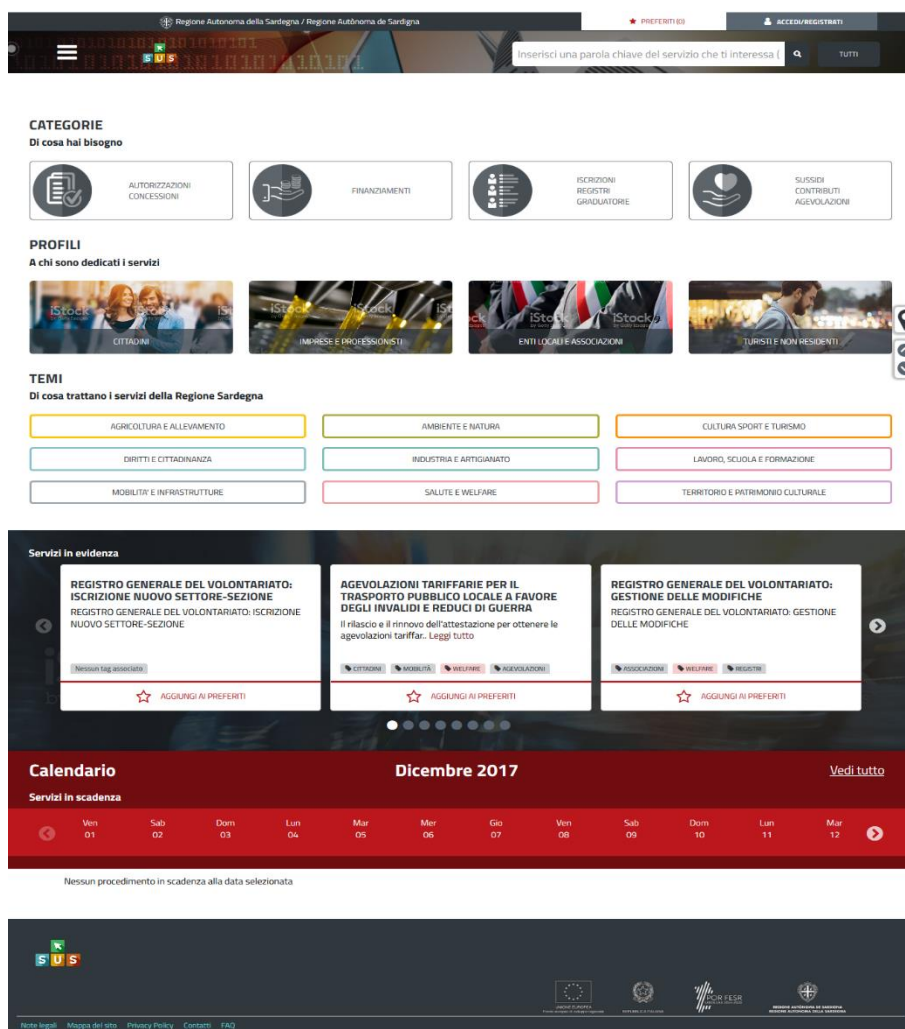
Regione Autonoma della Sardegna / Regione Autònoma de Sardigna

PREFERITI (0)

ACCEDI/REGISTRATI

SUS

Inserisci una parola chiave del servizio che ti interessa (

TUTTI

CATEGORIE
Di cosa hai bisogno

AUTORIZZAZIONI CONCESSIONI

FINANZIAMENTI

ISCRIZIONI REGISTRI GRADUATORIE

SUSSIDI CONTRIBUTI AGEVOLAZIONI

PROFILI
A chi sono dedicati i servizi

CITTADINI

IMPRESE E PROFESSIONISTI

ENTI LOCALI E ASSOCIAZIONI

TURISTI E NON RESIDENTI

TEMI
Di cosa trattano i servizi della Regione Sardegna

| AGRICOLTURA E ALLEVAMENTO | AMBIENTE E NATURA | CULTURA SPORT E TURISMO |
|---|---|---|
| DIRITTI E CITTADINANZA | INDUSTRIA E ARTIGIANATO | LAVORO, SCUOLA E FORMAZIONE |
| MOBILITA' E INFRASTRUTTURE | SALUTE E WELFARE | TERRITORIO E PATRIMONIO CULTURALE |

Servizi in evidenza

REGISTRO GENERALE DEL VOLONTARIATO: ISCRIZIONE NUOVO SETTORE-SEZIONE
REGISTRO GENERALE DEL VOLONTARIATO: ISCRIZIONE NUOVO SETTORE-SEZIONE
Nessun tag associato
AGGIUNGI AI PREFERITI

AGEVOLAZIONI TARIFFARIE PER IL TRASPORTO PUBBLICO LOCALE A FAVORE DEGLI INVALIDI E REDUCI DI GUERRA
Il rilascio e il rinnovo dell'attestazione per ottenere le agevolazioni tariffar.. Leggi tutto
CITTADINI MOBILITÀ WELFARE AGEVOLAZIONI
AGGIUNGI AI PREFERITI

REGISTRO GENERALE DEL VOLONTARIATO: GESTIONE DELLE MODIFICHE
REGISTRO GENERALE DEL VOLONTARIATO: GESTIONE DELLE MODIFICHE
ASSOCIAZIONI WELFARE REGISTRI
AGGIUNGI AI PREFERITI

Calendario
Dicembre 2017
Vedi tutto
Servizi in scadenza

| Ven 01 | Sab 02 | Dom 03 | Lun 04 | Mar 05 | Mer 06 | Gio 07 | Ven 08 | Sab 09 | Dom 10 | Lun 11 | Mar 12 |
|---|---|---|---|---|---|---|---|---|---|---|---|

Nessun procedimento in scadenza alla data selezionata

SUS

POR FESR

Note legali Mappa del sito Privacy Policy Contatti FAQ